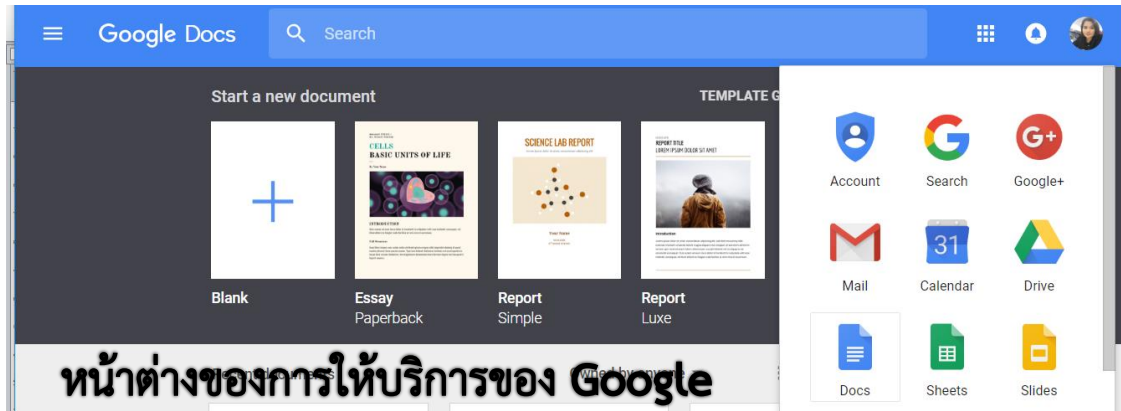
Google Docs

Search

Start a new document

TEMPLATE G

Blank

Essay
Paperback

CELLS
BASIC UNITS OF LIFE

Report
Simple

SCIENCE LAB REPORT

Report
Luxe

REPORT TITLE
LOREM IPSUM DOLOR SIT AMET

Account

Search

Google+

Mail

Calendar

31

Drive

Docs

Sheets

Slides

หน้าต่างของการให้บริการของ Google